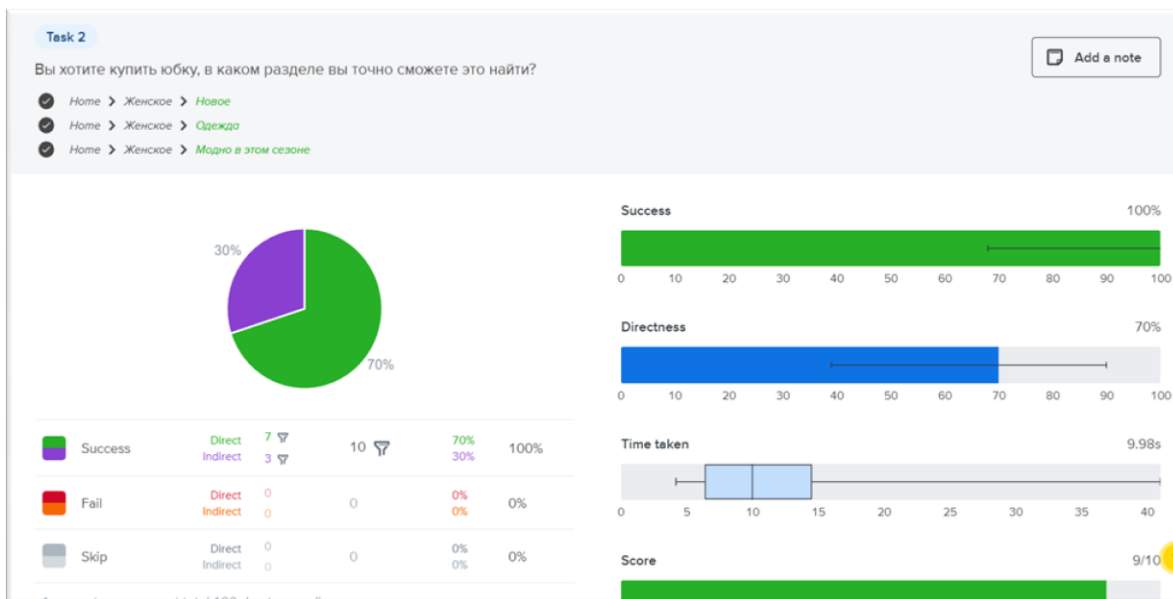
Task 2

Вы хотите купить юбку, в каком разделе вы точно сможете это найти?

Add a note

Home > Женское > Новое
Home > Женское > Одежда
Home > Женское > Модно в этом сезоне

30%
70%

| | | | | |
|---|---|---|---|---|
| Success | Direct 7 / Indirect 3 | 10 | 70% / 30% | 100% |
| Fail | Direct 0 / Indirect 0 | 0 | 0% / 0% | 0% |
| Skip | Direct 0 / Indirect 0 | 0 | 0% / 0% | 0% |

Success 100%
0 10 20 30 40 50 60 70 80 90 100

Directness 70%
0 10 20 30 40 50 60 70 80 90 100

Time taken 9.98s
0 5 10 15 20 25 30 35 40

Score 9/10